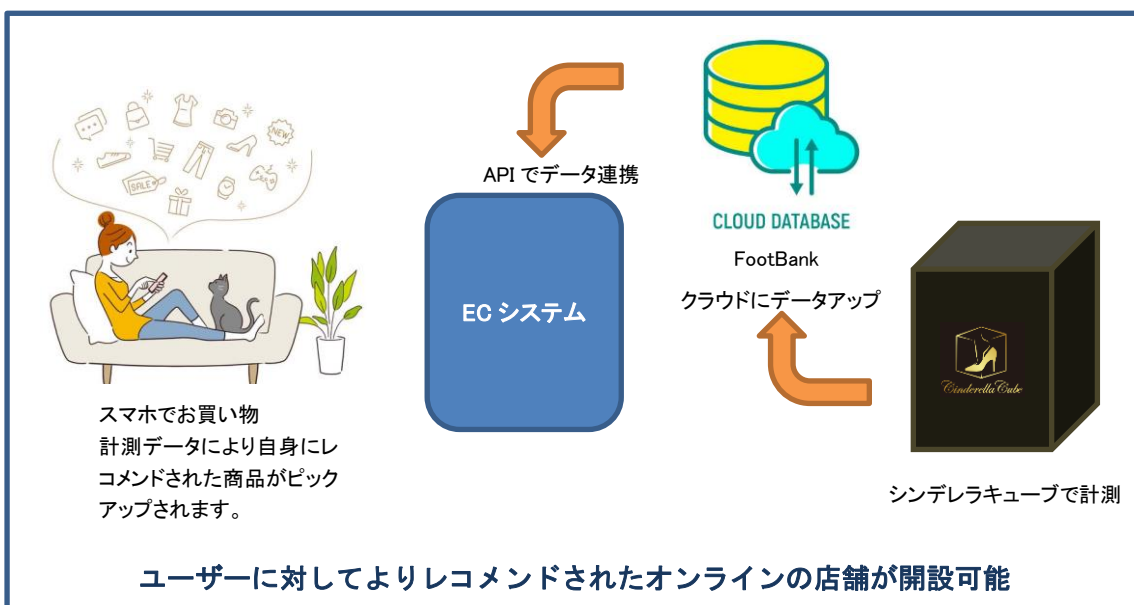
NEW

SALE

スマホでお買い物
計測データにより自身にレコメンドされた商品がピックアップされます。

API でデータ連携

EC システム

CLOUD DATABASE

FootBank

クラウドにデータアップ

Cinderella Cube

シンデレラキューブで計測

ユーザーに対してよりレコメンドされたオンラインの店舗が開設可能